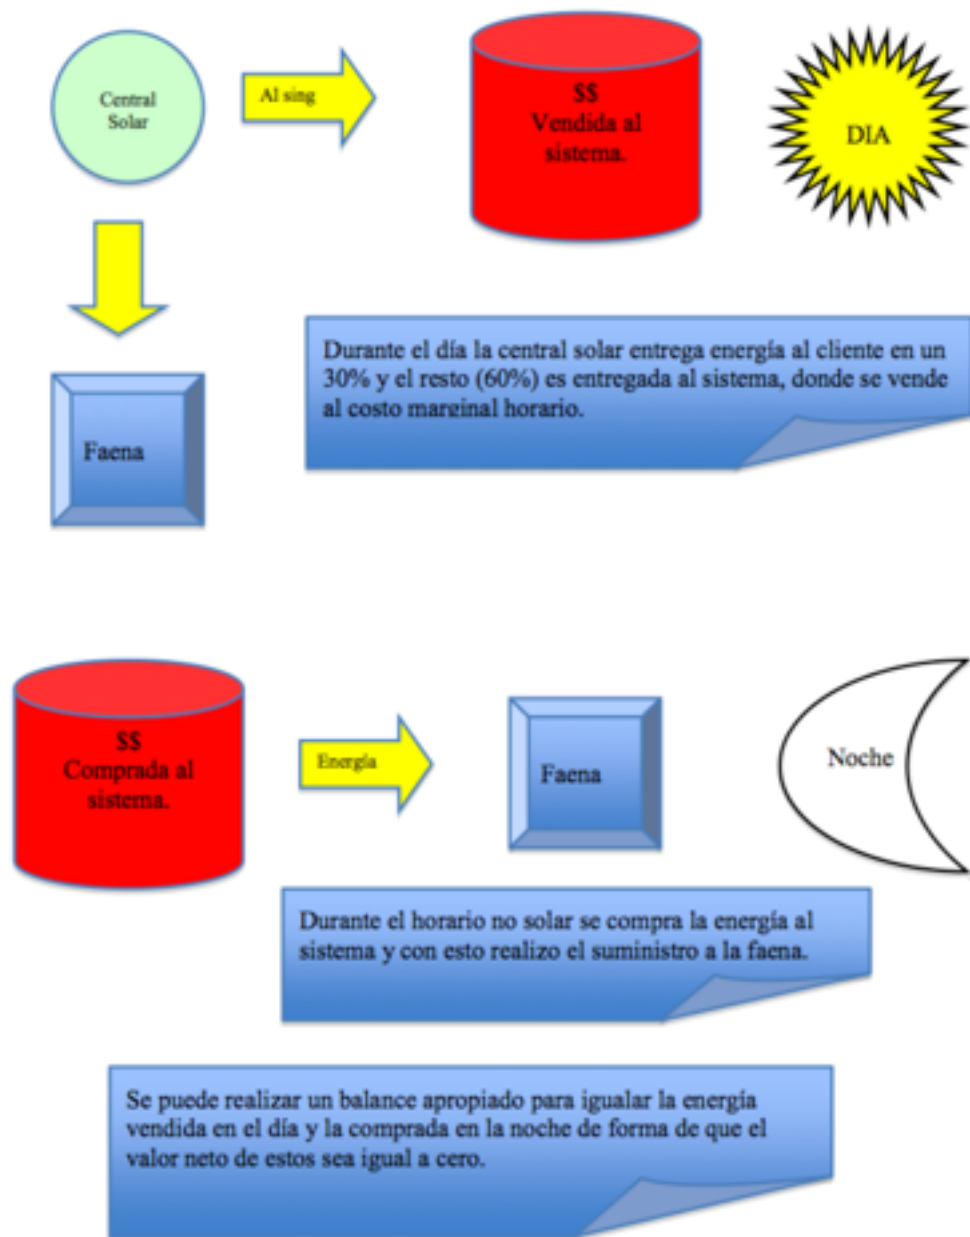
Central Solar

Al sing

$$
Vendida al sistema.

DIA

Faena

Durante el día la central solar entrega energía al cliente en un 30% y el resto (60%) es entregada al sistema, donde se vende al costo marginal horario.

$$
Comprada al sistema.

Energía

Faena

Noche

Durante el horario no solar se compra la energía al sistema y con esto realizo el suministro a la faena.

Se puede realizar un balance apropiado para igualar la energía vendida en el día y la comprada en la noche de forma de que el valor neto de estos sea igual a cero.